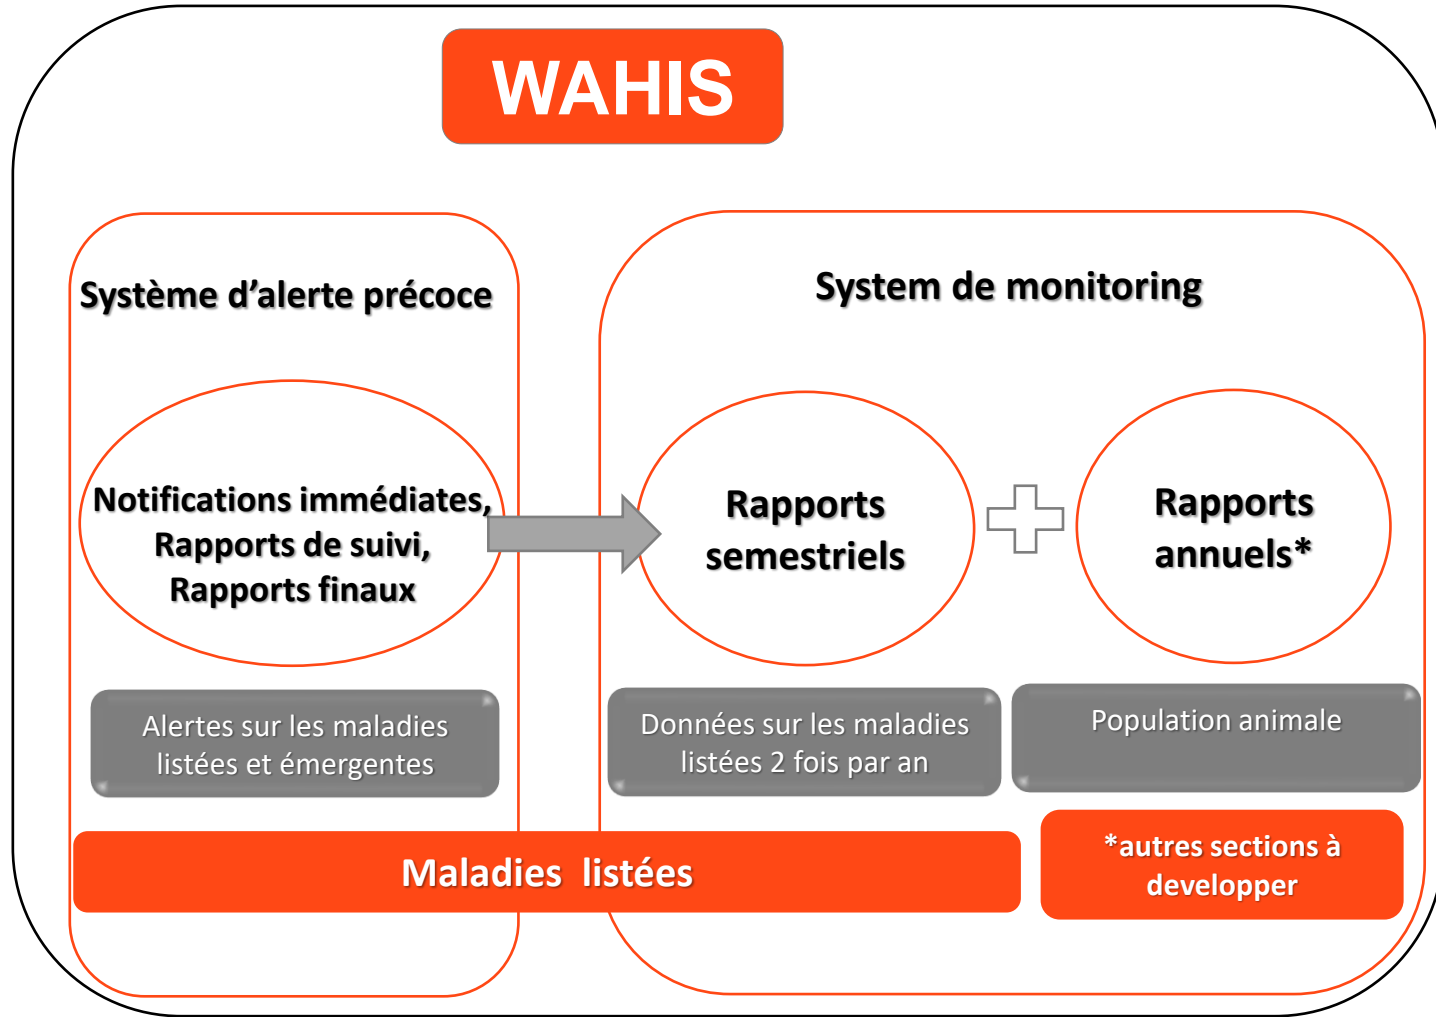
WAHIS

Système d'alerte précoce

System de monitoring

Notifications immédiates, Rapports de suivi, Rapports finaux

Rapports semestriels

Rapports annuels*

Alertes sur les maladies listées et émergentes

Données sur les maladies listées 2 fois par an

Population animale

Maladies listées

*autres sections à developper